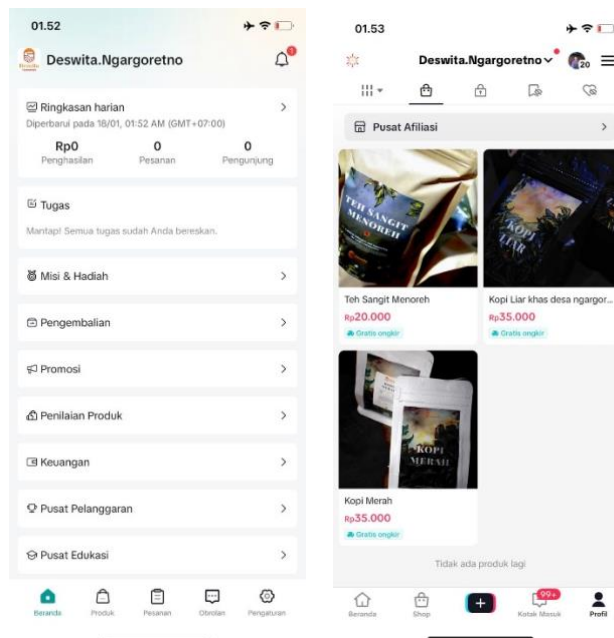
01.52

Deswita.Ngargoretno

Ringkasan harian
Diperbarui pada 18/01, 01:52 AM (GMT+07:00)

| Rp0 | 0 | 0 |
|---|---|---|
| Penghasilan | Pesanan | Pengunjung |

Tugas
Mantap! Semua tugas sudah Anda bereskan.

Misi & Hadiah

Pengembalian

Promosi

Penilaian Produk

Keuangan

Pusat Pelanggaran

Pusat Edukasi

Beranda Produk Pesanan Obrolan Pengaturan

01.53

Deswita.Ngargoretno 20

Pusat Afiliasi

TEH SANGIT MENOREH

KOPI LIAR

Teh Sangit Menoreh
Rp20.000
Gratis ongkir

Kopi Liar khas desa ngargor...
Rp35.000
Gratis ongkir

KOPI MERAH

Kopi Merah
Rp35.000
Gratis ongkir

Tidak ada produk lagi

Beranda Shop 99+ Kotak Masuk Profil